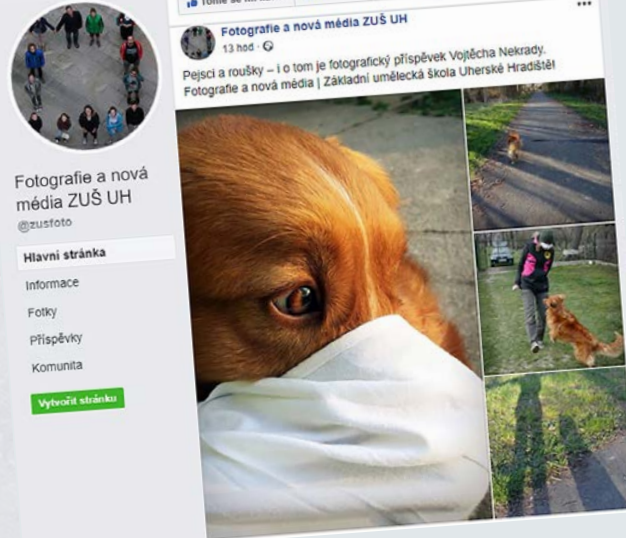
Fotografie a nová média ZUŠ UH

@zusfoto

Hlavní stránka

Informace

Fotky

Příspěvky

Komunita

Vytvořit stránku

Fotografie a nová média ZUŠ UH

13 hod ·

Pejsci a roušky – i o tom je fotografický příspěvek Vojtěcha Nekrady. Fotografie a nová média | Základní umělecká škola Uherské Hradiště!